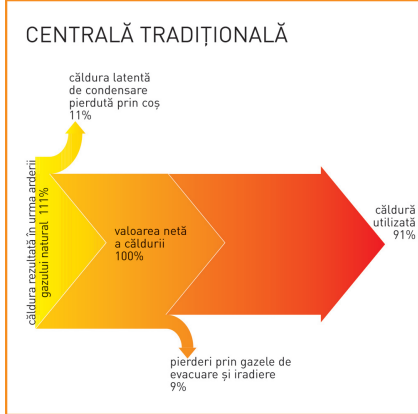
CENTRALĂ TRADIȚIONALĂ

căldura latentă de condensare pierdută prin coș 11%

căldura rezultată în urma arderii gazului natural 111%

valoarea netă a căldurii 100%

căldură utilizată 91%

pierderi prin gazele de evacuare și iradiere 9%